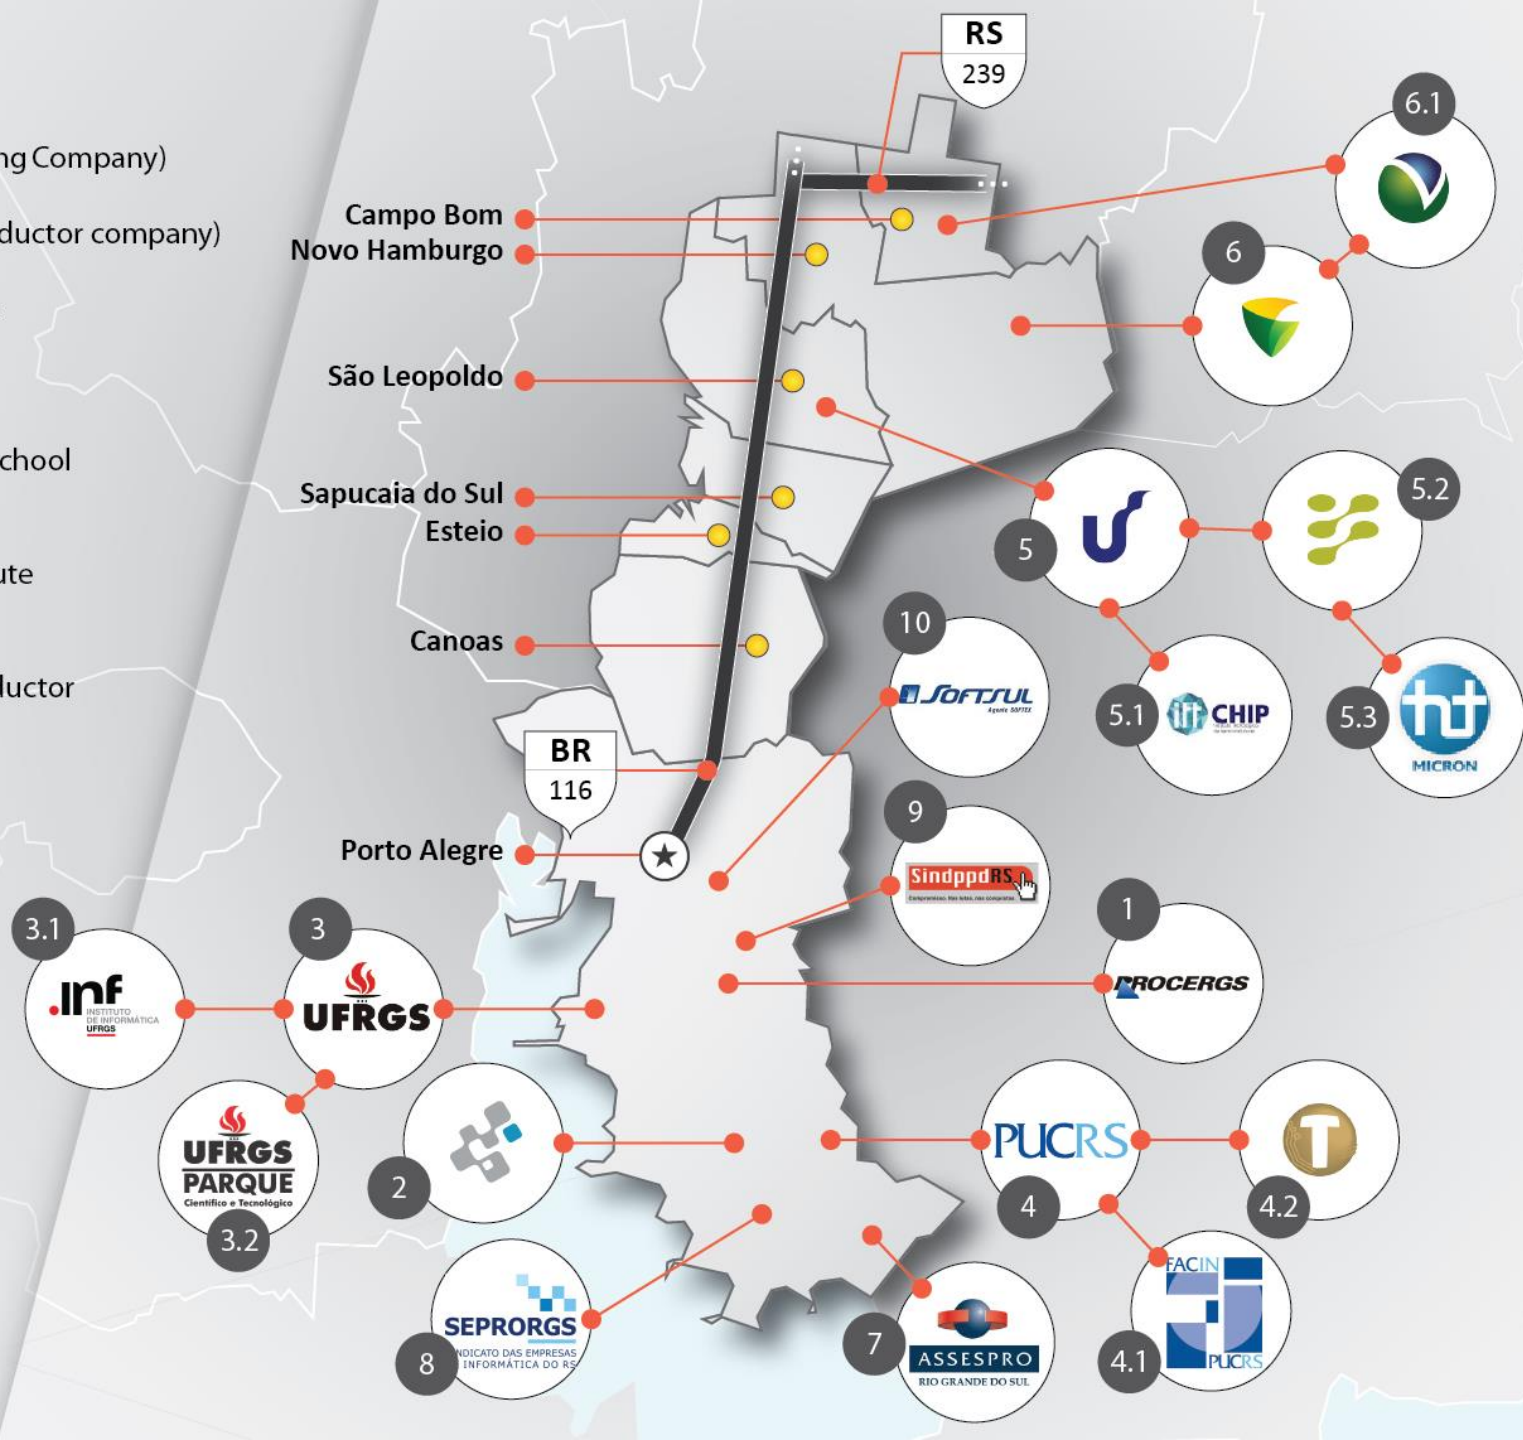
ng Company)

ductor company)

chool

ute

luctor

RS
239

Campo Bom
Novo Hamburgo

São Leopoldo

Sapucaia do Sul
Esteio

Canoas

BR
116

Porto Alegre

6.1

6

5
5.2

10
SOFTSUL

5.1
CHIP

5.3
MICRON

9
SindppdRS

1
PROCERGS

3.1
.Inf INSTITUTO DE INFORMÁTICA UFRGS

3
UFRGS

UFRGS PARQUE Científico e Tecnológico
3.2

2

PUCRS
4

4.2

8
SEPRORGS
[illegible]NDICATO DAS EMPRESAS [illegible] INFORMÁTICA DO RS

7
ASSESPRO
RIO GRANDE DO SUL

FACIN PUCRS
4.1